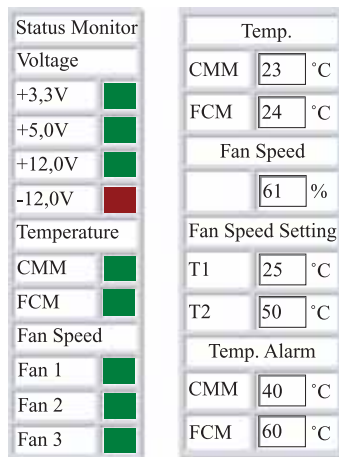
Status Monitor
Voltage
+3,3V
+5,0V
+12,0V
-12,0V
Temperature
CMM
FCM
Fan Speed
Fan 1
Fan 2
Fan 3

Temp.
CMM 23 °C
FCM 24 °C
Fan Speed
61 %
Fan Speed Setting
T1 25 °C
T2 50 °C
Temp. Alarm
CMM 40 °C
FCM 60 °C